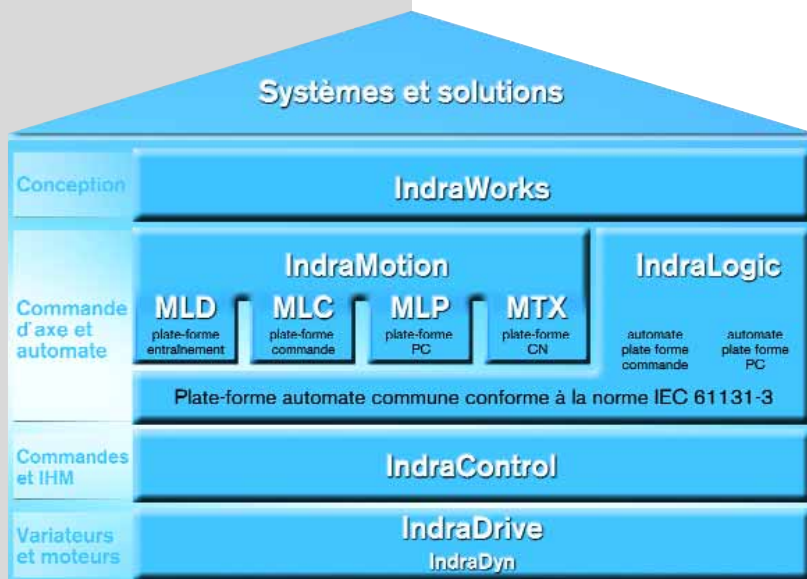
Systèmes et solutions

Conception

IndraWorks

Commande d'axe et automate

IndraMotion

MLD
plate-forme entraînement

MLC
plate-forme commande

MLP
plate-forme PC

MTX
plate-forme CN

IndraLogic

automate plate forme commande

automate plate forme PC

Plate-forme automate commune conforme à la norme IEC 61131-3

Commandes et IHM

IndraControl

Variateurs et moteurs

IndraDrive
IndraDyn